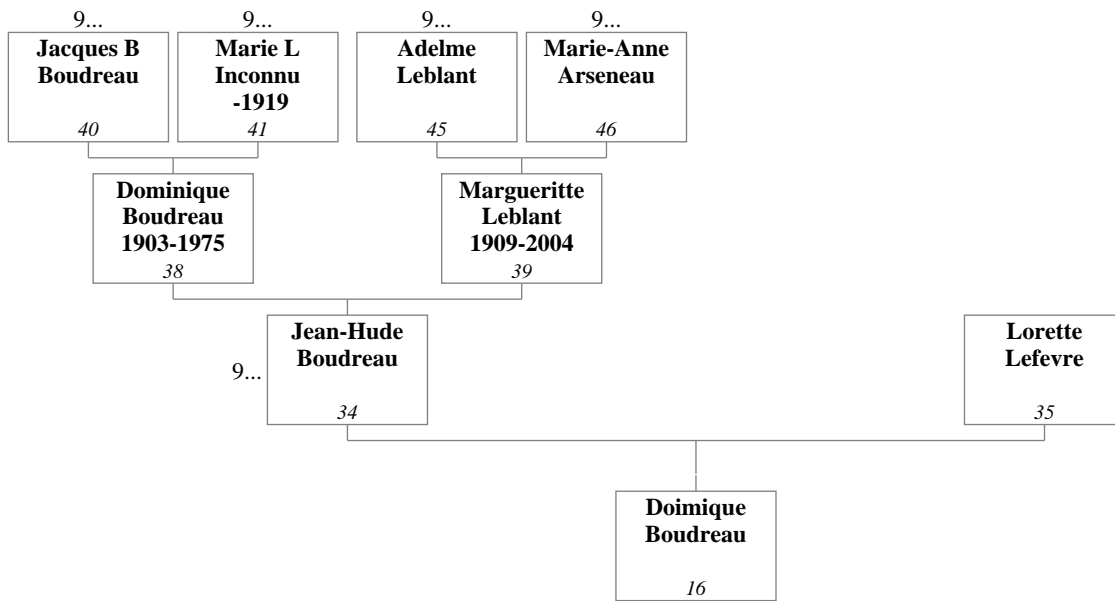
9...
Jacques B Boudreau
40

9...
Marie L Inconnu -1919
41

9...
Adelme Leblant
45

9...
Marie-Anne Arseneau
46

Dominique Boudreau 1903-1975
38

Margueritte Leblant 1909-2004
39

9...
Jean-Hude Boudreau
34

Lorette Lefevre
35

Doimique Boudreau
16